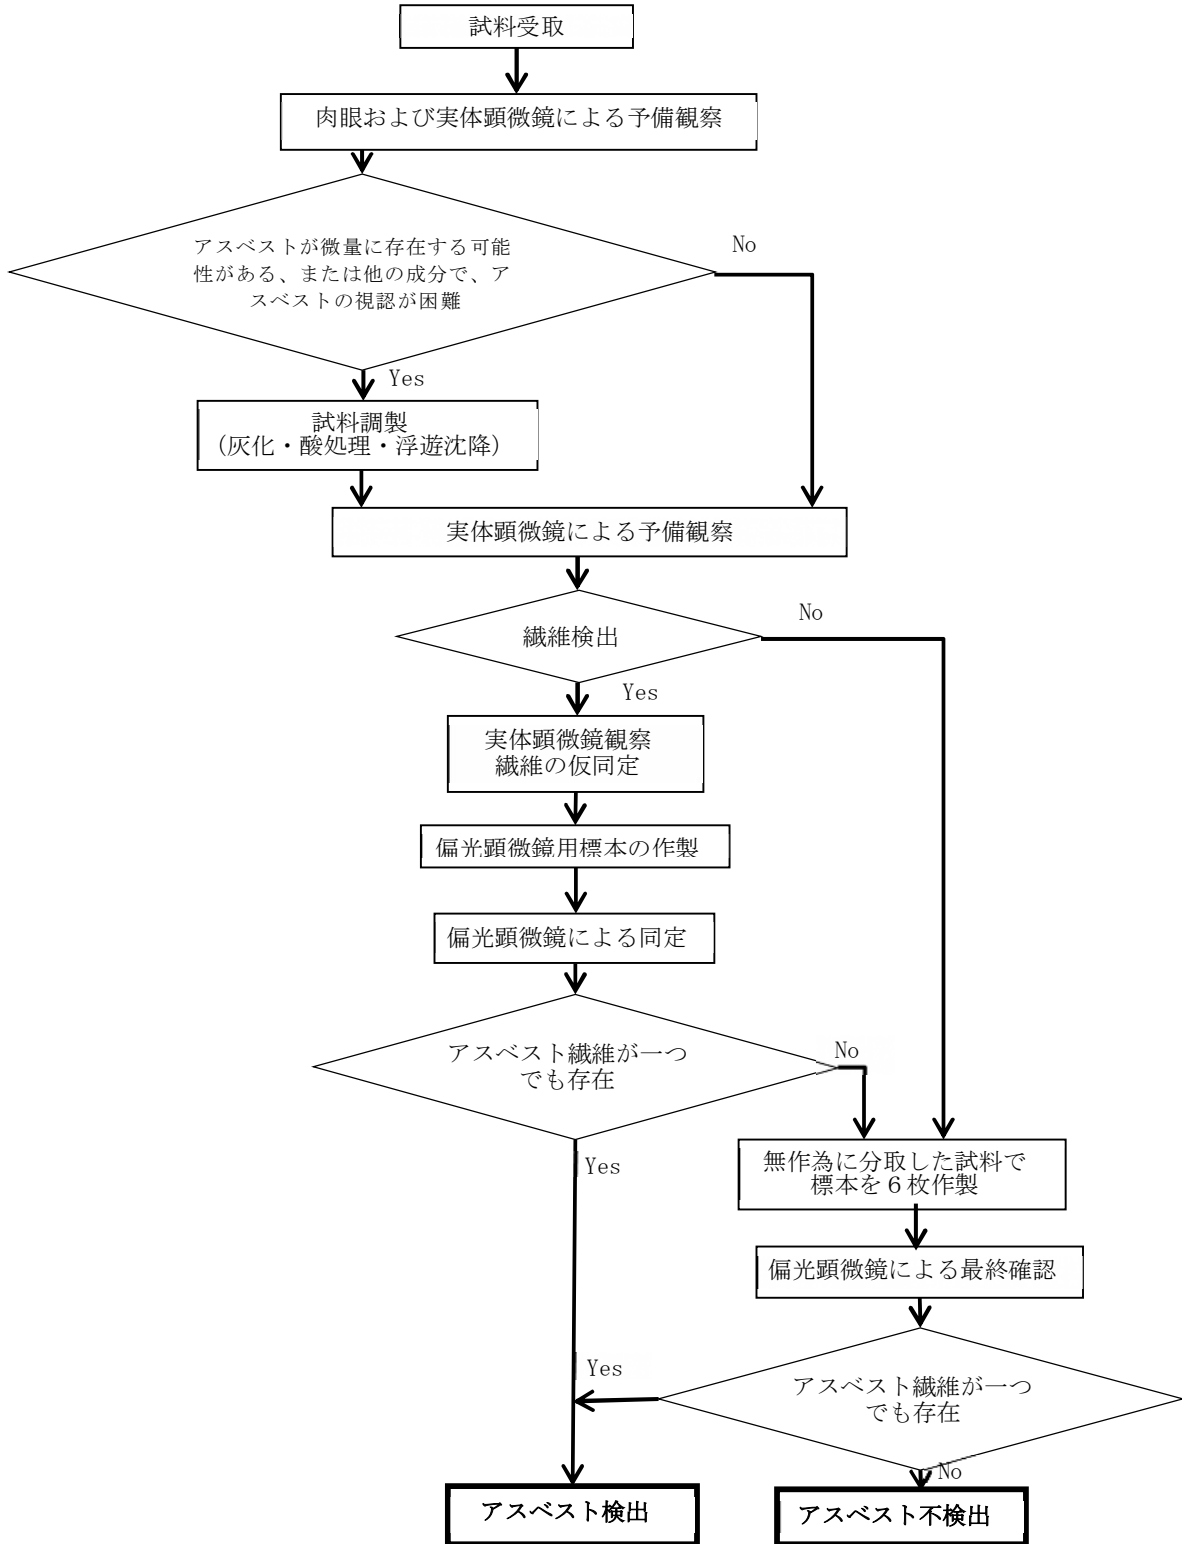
試料受取

肉眼および実体顕微鏡による予備観察

アスベストが微量に存在する可能性がある、または他の成分で、アスベストの視認が困難

No

Yes

試料調製
（灰化・酸処理・浮遊沈降）

実体顕微鏡による予備観察

繊維検出

No

Yes

実体顕微鏡観察
繊維の仮同定

偏光顕微鏡用標本の作製

偏光顕微鏡による同定

アスベスト繊維が一つでも存在

No

Yes

無作為に分取した試料で標本を６枚作製

偏光顕微鏡による最終確認

Yes

アスベスト繊維が一つでも存在

No

アスベスト検出

アスベスト不検出